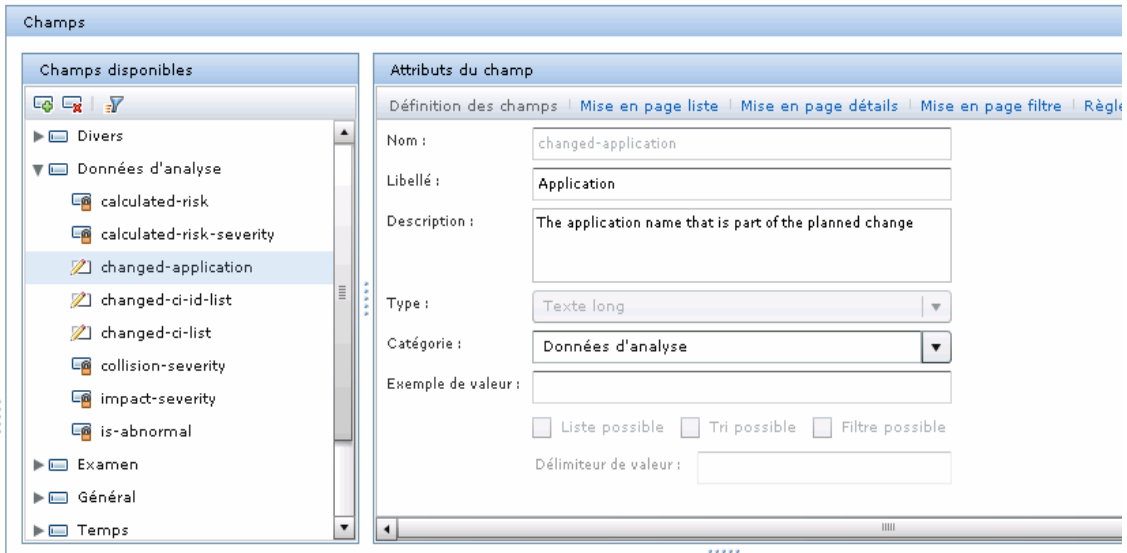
Champs

Champs disponibles

Divers
Données d'analyse
calculated-risk
calculated-risk-severity
changed-application
changed-ci-id-list
changed-ci-list
collision-severity
impact-severity
is-abnormal
Examen
Général
Temps

Attributs du champ

Définition des champs | Mise en page liste | Mise en page détails | Mise en page filtre | Règle

Nom : changed-application

Libellé : Application

Description : The application name that is part of the planned change

Type : Texte long

Catégorie : Données d'analyse

Exemple de valeur :

Liste possible  Tri possible  Filtre possible

Délimiteur de valeur :